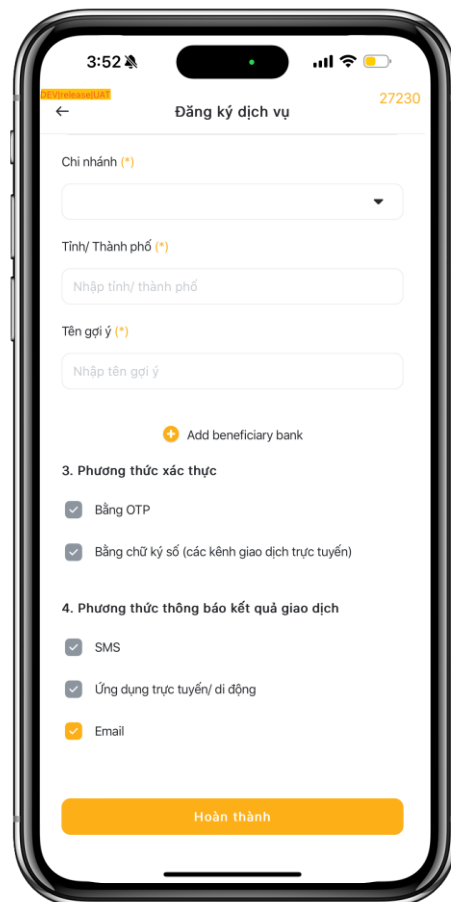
3:52

DEV|release|UAT

27230

←

Đăng ký dịch vụ

Chi nhánh (*)

Tỉnh/ Thành phố (*)

Nhập tỉnh/ thành phố

Tên gợi ý (*)

Nhập tên gợi ý

Add beneficiary bank

3. Phương thức xác thực

Bằng OTP

Bằng chữ ký số (các kênh giao dịch trực tuyến)

4. Phương thức thông báo kết quả giao dịch

SMS

Ứng dụng trực tuyến/ di động

Email

Hoàn thành